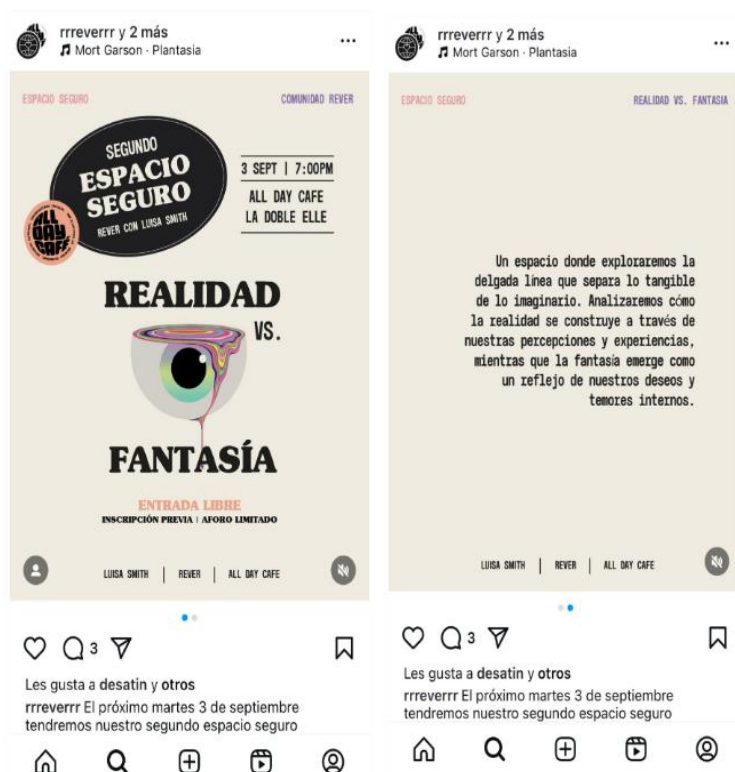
rrreverrr y 2 más
Mort Garson · Plantasia

ESPACIO SEGURO

COMUNIDAD REVER

SEGUNDO ESPACIO SEGURO
REVER CON LUISA SMITH

ALL DAY CAFE

3 SEPT | 7:00PM
ALL DAY CAFE
LA DOBLE ELLE

REALIDAD VS. FANTASÍA

ENTRADA LIBRE
INSCRIPCIÓN PREVIA | AFORO LIMITADO

LUISA SMITH | REVER | ALL DAY CAFE

3

Les gusta a desatin y otros
rrreverrr El próximo martes 3 de septiembre tendremos nuestro segundo espacio seguro

rrreverrr y 2 más
Mort Garson · Plantasia

ESPACIO SEGURO

REALIDAD VS. FANTASIA

Un espacio donde exploraremos la delgada línea que separa lo tangible de lo imaginario. Analizaremos cómo la realidad se construye a través de nuestras percepciones y experiencias, mientras que la fantasía emerge como un reflejo de nuestros deseos y temores internos.

LUISA SMITH | REVER | ALL DAY CAFE

3

Les gusta a desatin y otros
rrreverrr El próximo martes 3 de septiembre tendremos nuestro segundo espacio seguro